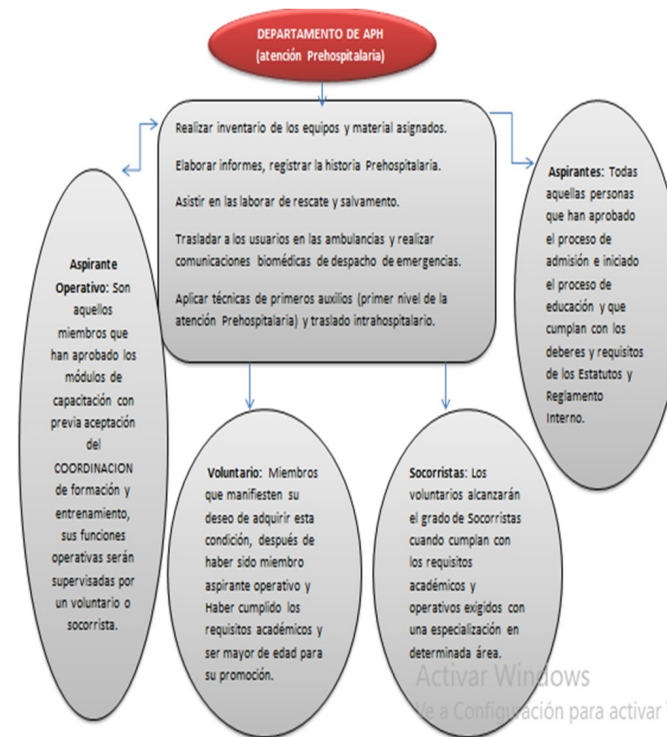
DEPARTAMENTO DE APH
(atención Prehospitalaria)

Realizar inventario de los equipos y material asignados.

Elaborar informes, registrar la historia Prehospitalaria.

Asistir en las laborar de rescate y salvamento.

Trasladar a los usuarios en las ambulancias y realizar comunicaciones biomédicas de despacho de emergencias.

Aplicar técnicas de primeros auxilios (primer nivel de la atención Prehospitalaria) y traslado intrahospitalario.

Aspirante Operativo: Son aquellos miembros que han aprobado los módulos de capacitación con previa aceptación del COORDINACION de formación y entrenamiento, sus funciones operativas serán supervisadas por un voluntario o socorrista.

Aspirantes: Todas aquellas personas que han aprobado el proceso de admisión e iniciado el proceso de educación y que cumplan con los deberes y requisitos de los Estatutos y Reglamento Interno.

Voluntario: Miembros que manifiesten su deseo de adquirir esta condición, después de haber sido miembro aspirante operativo y Haber cumplido los requisitos académicos y ser mayor de edad para su promoción.

Socorristas: Los voluntarios alcanzarán el grado de Socorristas cuando cumplan con los requisitos académicos y operativos exigidos con una especialización en determinada área.

Activar Windows
Ve a Configuración para activar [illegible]